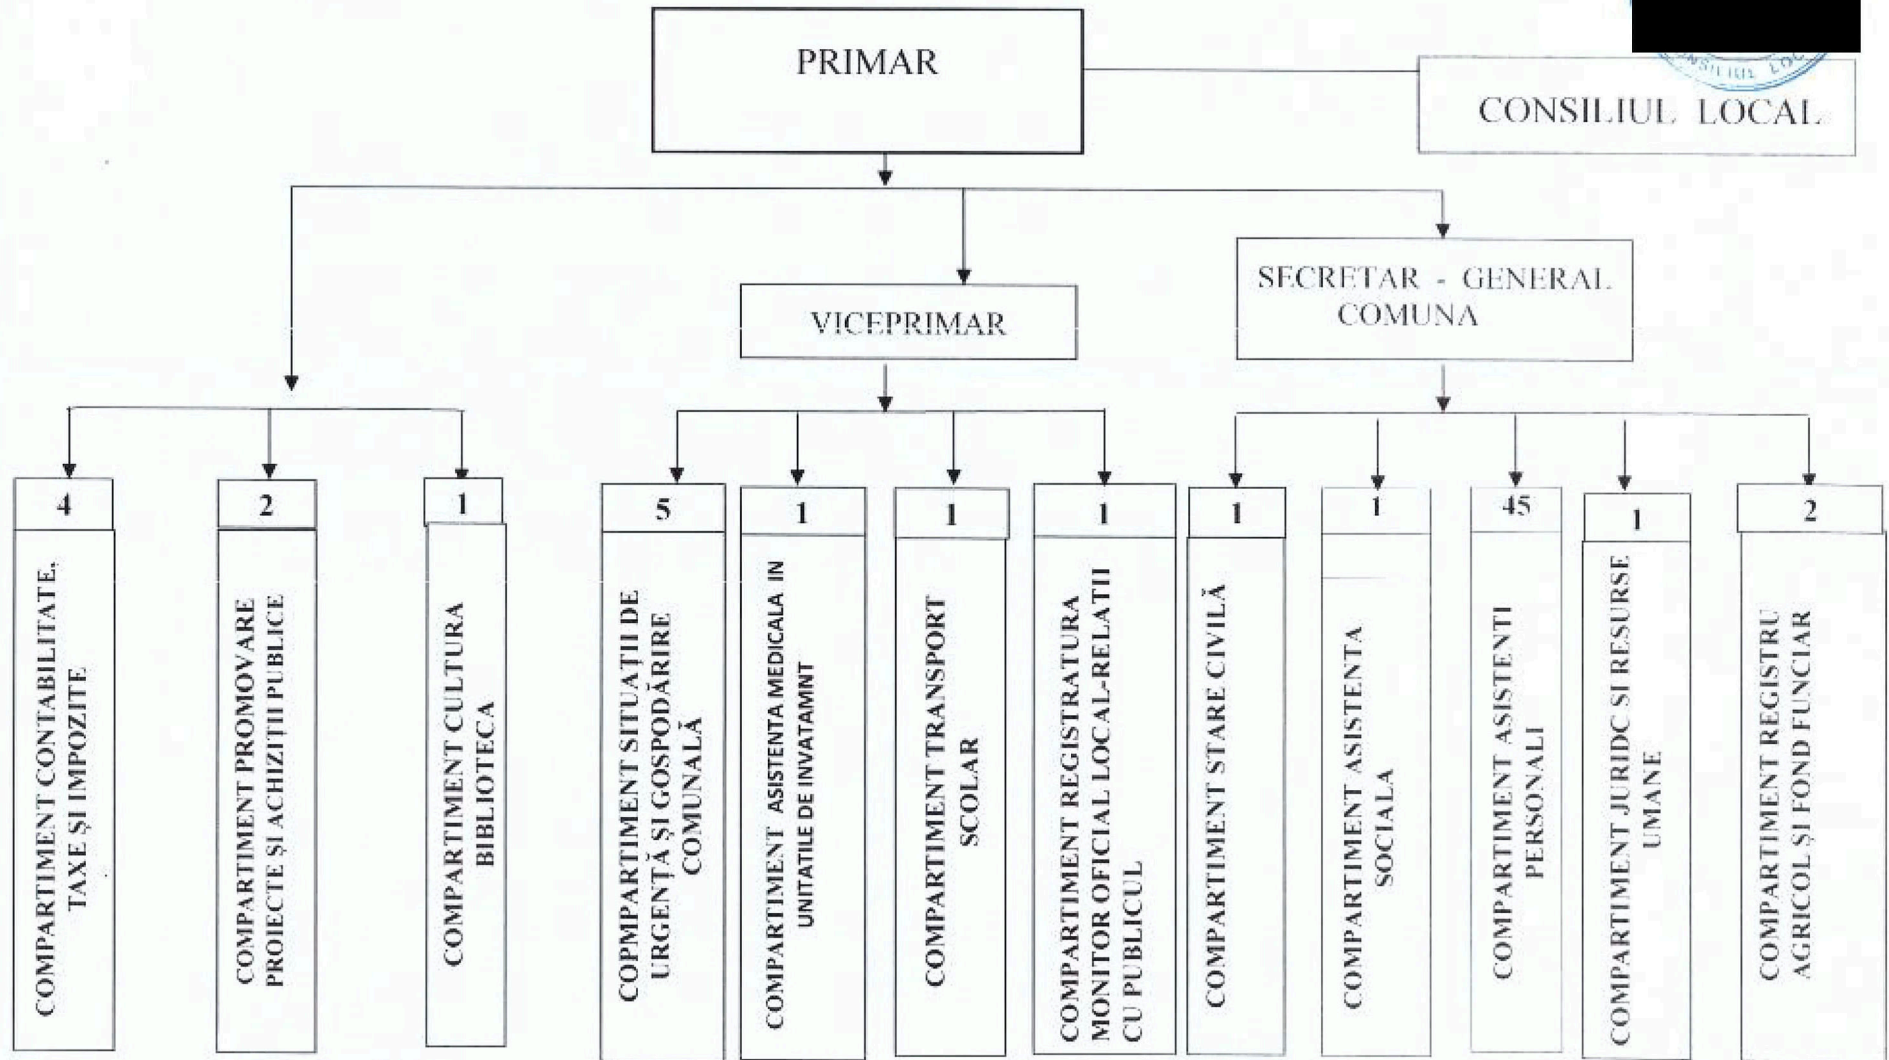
PRIMAR

CONSILIUL LOCAL

VICEPRIMAR

SECRETAR - GENERAL COMUNA

4
COMPARTIMENT CONTABILITATE, TAXE ȘI IMPOZITE

2
COMPARTIMENT PROMOVARE PROIECTE ȘI ACHIZIȚII PUBLICE

1
COMPARTIMENT CULTURA BIBLIOTECA

5
COPMPARTIMENT SITUAȚII DE URGENȚĂ ȘI GOSPODĂRIRE COMUNALĂ

1
COMPARTIMENT ASISTENTA MEDICALA IN UNITATILE DE INVATAMINT

1
COMPARTIMENT TRANSPORT SCOLAR

1
COMPARTIMENT REGISTRATURA MONITOR OFICIAL LOCAL-RELAȚII CU PUBLICUL

1
COMPARTIMENT STARE CIVILĂ

1
COMPARTIMENT ASISTENTA SOCIALA

45
COMPARTIMENT ASISTENTI PERSONALI

1
COMPARTIMENT JURIDC SI RESURSE UMANE

2
COMPARTIMENT REGISTRU AGRICOL ȘI FOND FUNCIAR